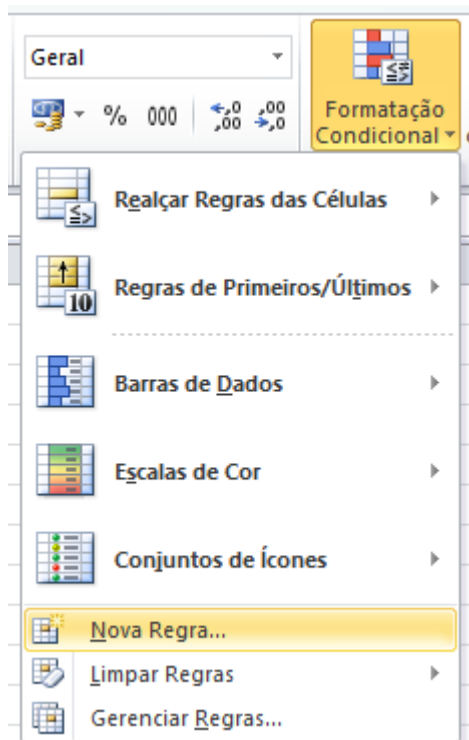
Geral

% 000 $^{,0}_{,00}$ $^{,00}_{,0}$

Formatação Condicional

Realçar Regras das Células

10

Regras de Primeiros/Últimos

Barras de Dados

Escalas de Cor

Conjuntos de Ícones

Nova Regra...

Limpar Regras

Gerenciar Regras...